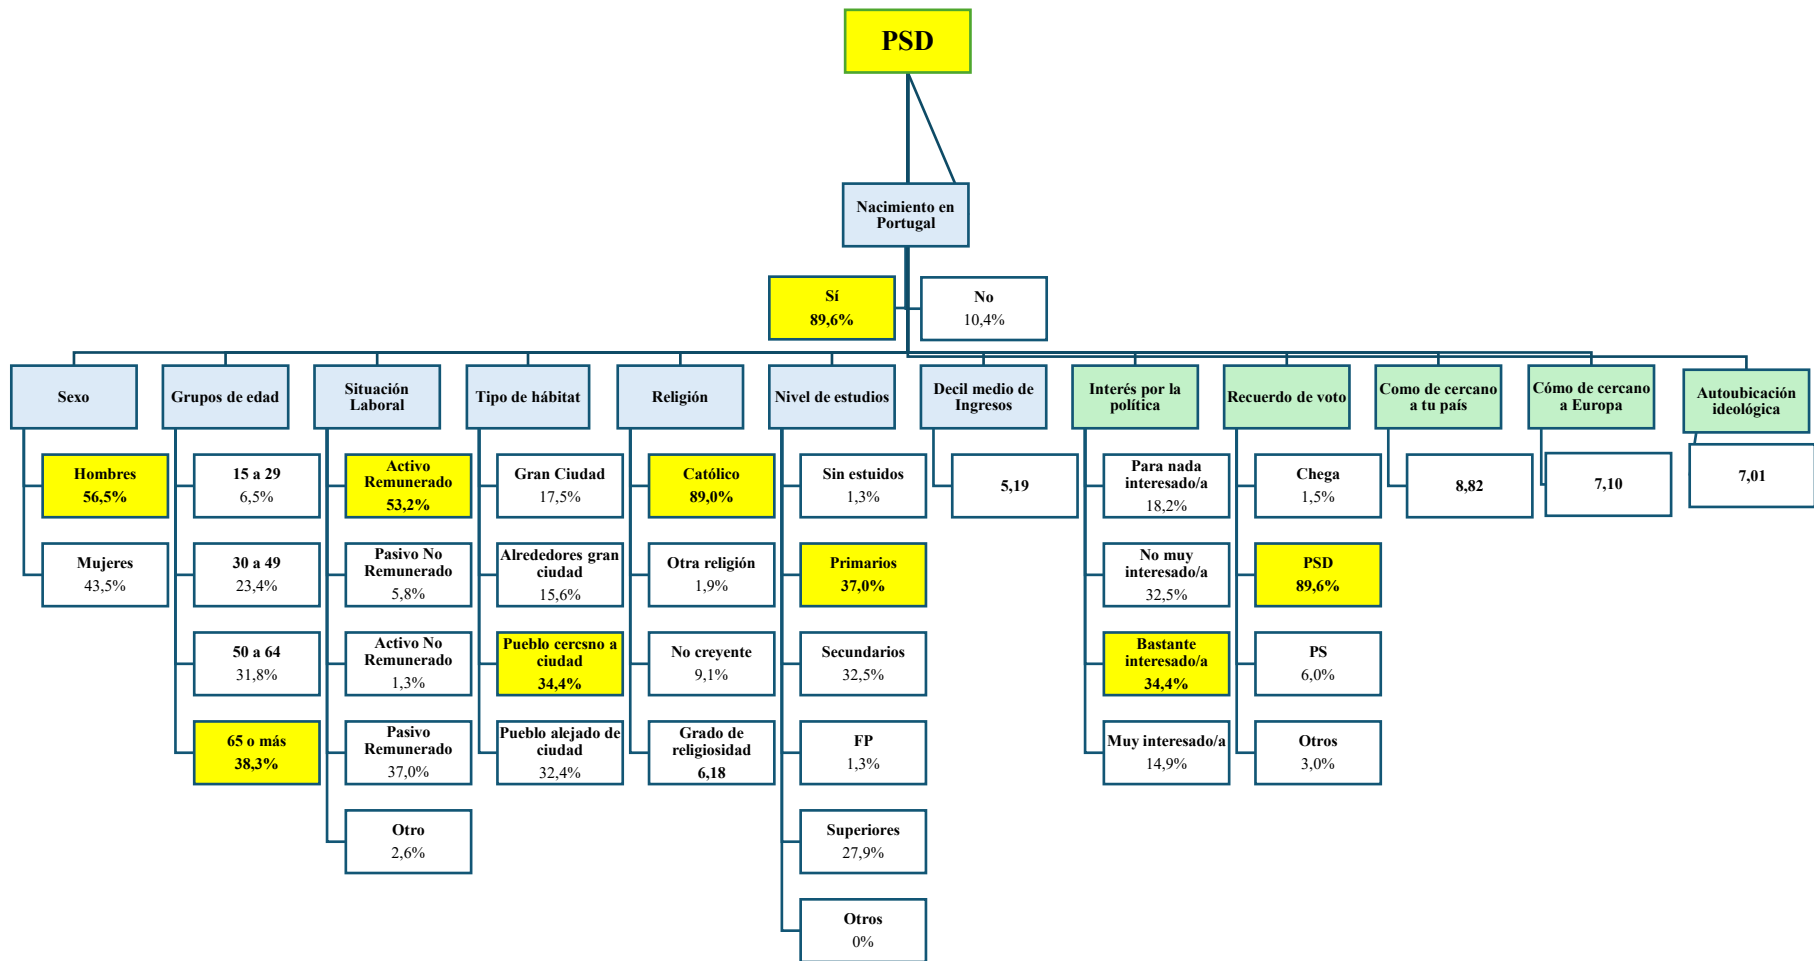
PSD

Nacimiento en Portugal

Sí
89,6%

No
10,4%

Sexo

Hombres
56,5%

Mujeres
43,5%

Grupos de edad

15 a 29
6,5%

30 a 49
23,4%

50 a 64
31,8%

65 o más
38,3%

Situación Laboral

Activo Remunerado
53,2%

Pasivo No Remunerado
5,8%

Activo No Remunerado
1,3%

Pasivo Remunerado
37,0%

Otro
2,6%

Tipo de hábitat

Gran Ciudad
17,5%

Alrededores gran ciudad
15,6%

Pueblo cercsno a ciudad
34,4%

Pueblo alejado de ciudad
32,4%

Religión

Católico
89,0%

Otra religión
1,9%

No creyente
9,1%

Grado de religiosidad
6,18

Nivel de estudios

Sin estuidos
1,3%

Primarios
37,0%

Secundarios
32,5%

FP
1,3%

Superiores
27,9%

Otros
0%

Decil medio de Ingresos

5,19

Interés por la política

Para nada interesado/a
18,2%

No muy interesado/a
32,5%

Bastante interesado/a
34,4%

Muy interesado/a
14,9%

Recuerdo de voto

Chega
1,5%

PSD
89,6%

PS
6,0%

Otros
3,0%

Como de cercano a tu país

8,82

Cómo de cercano a Europa

7,10

Autoubicación ideológica

7,01